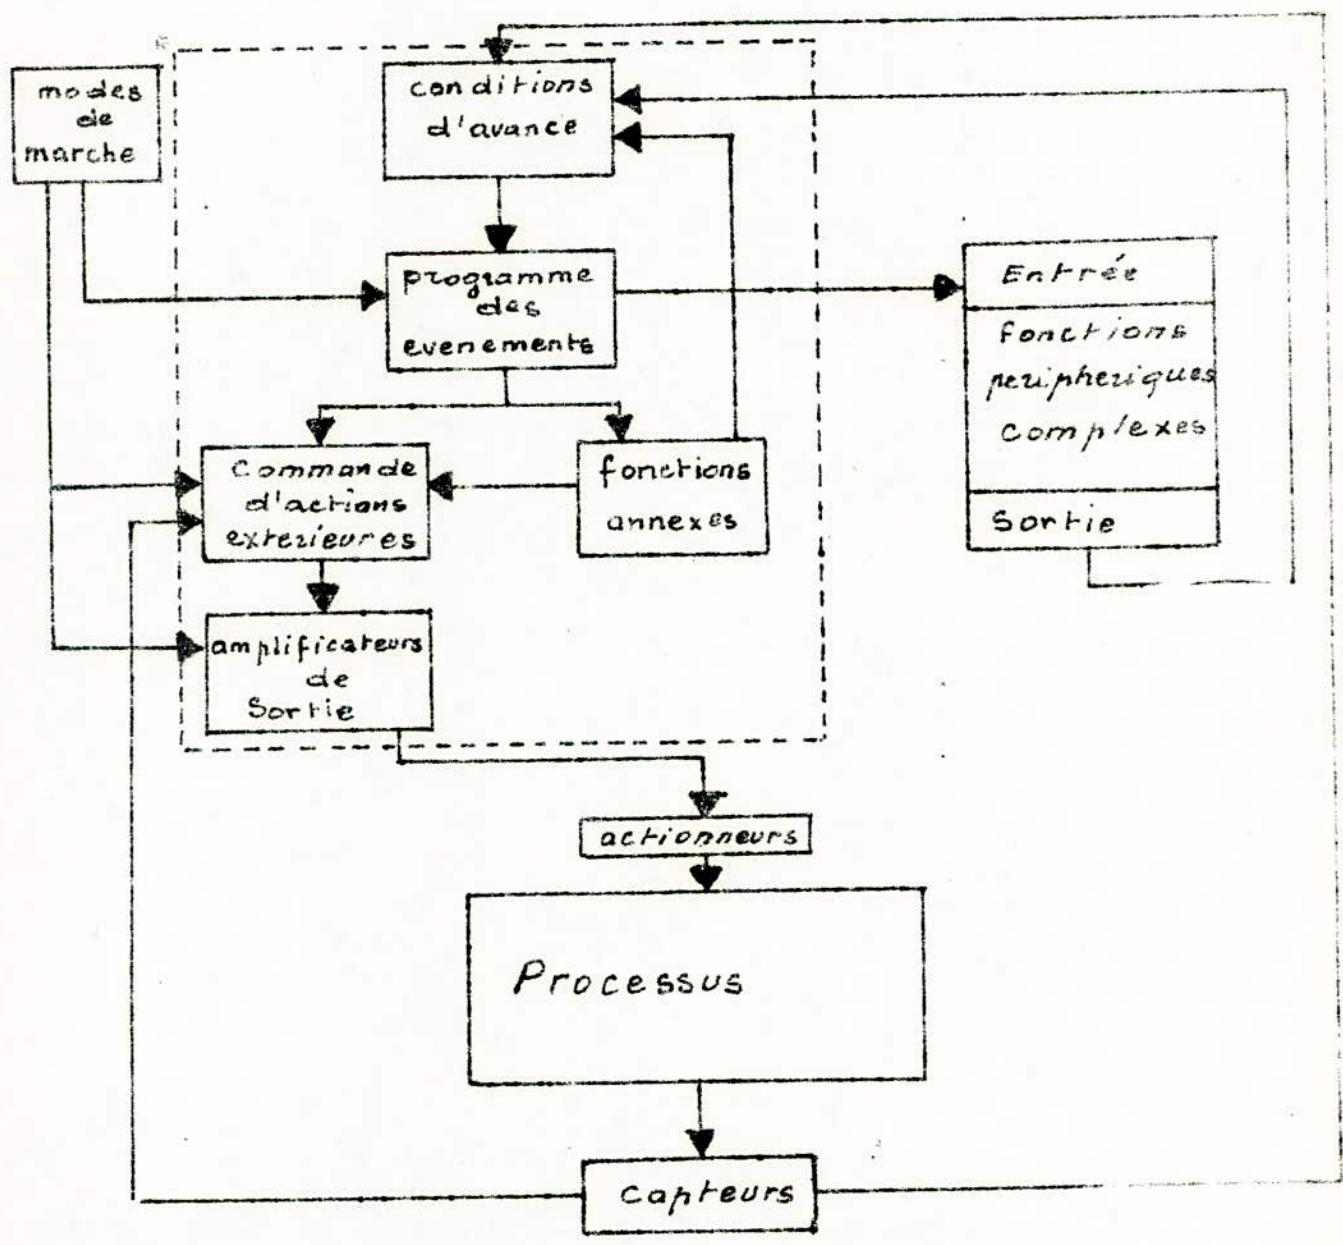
modes de marche

conditions d'avance

programme des evenements

Entrée

fonctions peripheriques complexes

Sortie

Commande d'actions exterieures

fonctions annexes

amplificateurs de Sortie

actionneurs

Processus

capteurs